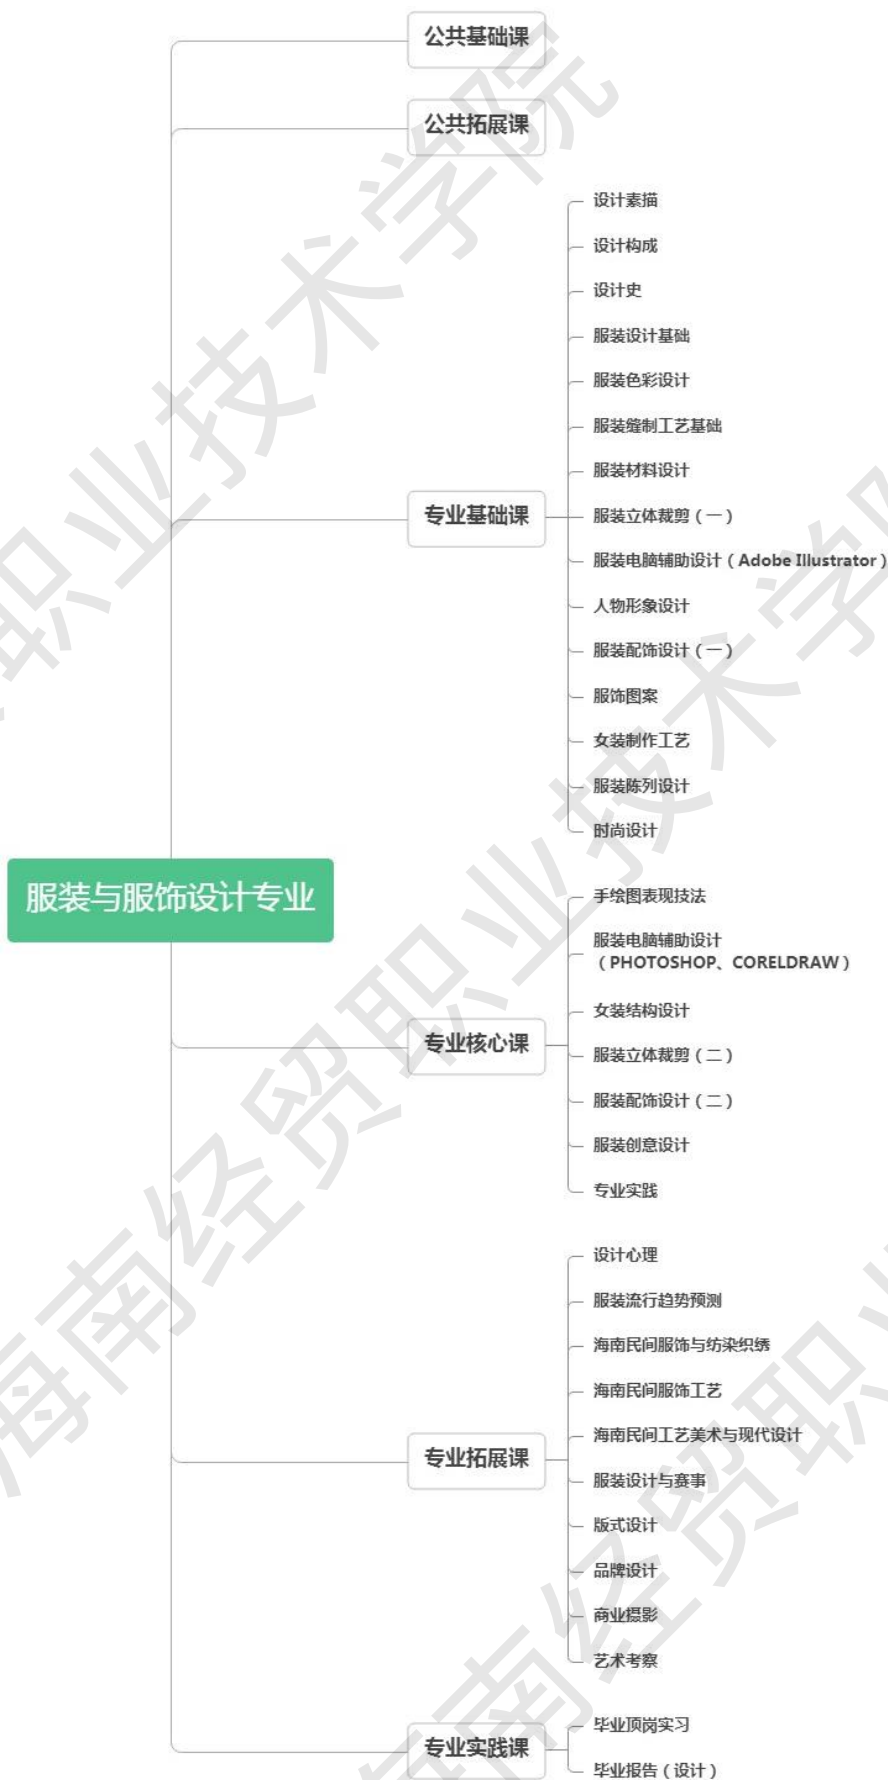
服装与服饰设计专业

公共基础课

公共拓展课

专业基础课
设计素描
设计构成
设计史
服装设计基础
服装色彩设计
服装缝制工艺基础
服装材料设计
服装立体裁剪（一）
服装电脑辅助设计（Adobe Illustrator）
人物形象设计
服装配饰设计（一）
服饰图案
女装制作工艺
服装陈列设计
时尚设计

专业核心课
手绘图表现技法
服装电脑辅助设计（PHOTOSHOP、CORELDRAW）
女装结构设计
服装立体裁剪（二）
服装配饰设计（二）
服装创意设计
专业实践

专业拓展课
设计心理
服装流行趋势预测
海南民间服饰与纺染织绣
海南民间服饰工艺
海南民间工艺美术与现代设计
服装设计与赛事
版式设计
品牌设计
商业摄影
艺术考察

专业实践课
毕业顶岗实习
毕业报告（设计）

海南经贸职业技术学院
海南经贸职业技术学院
海南经贸职业